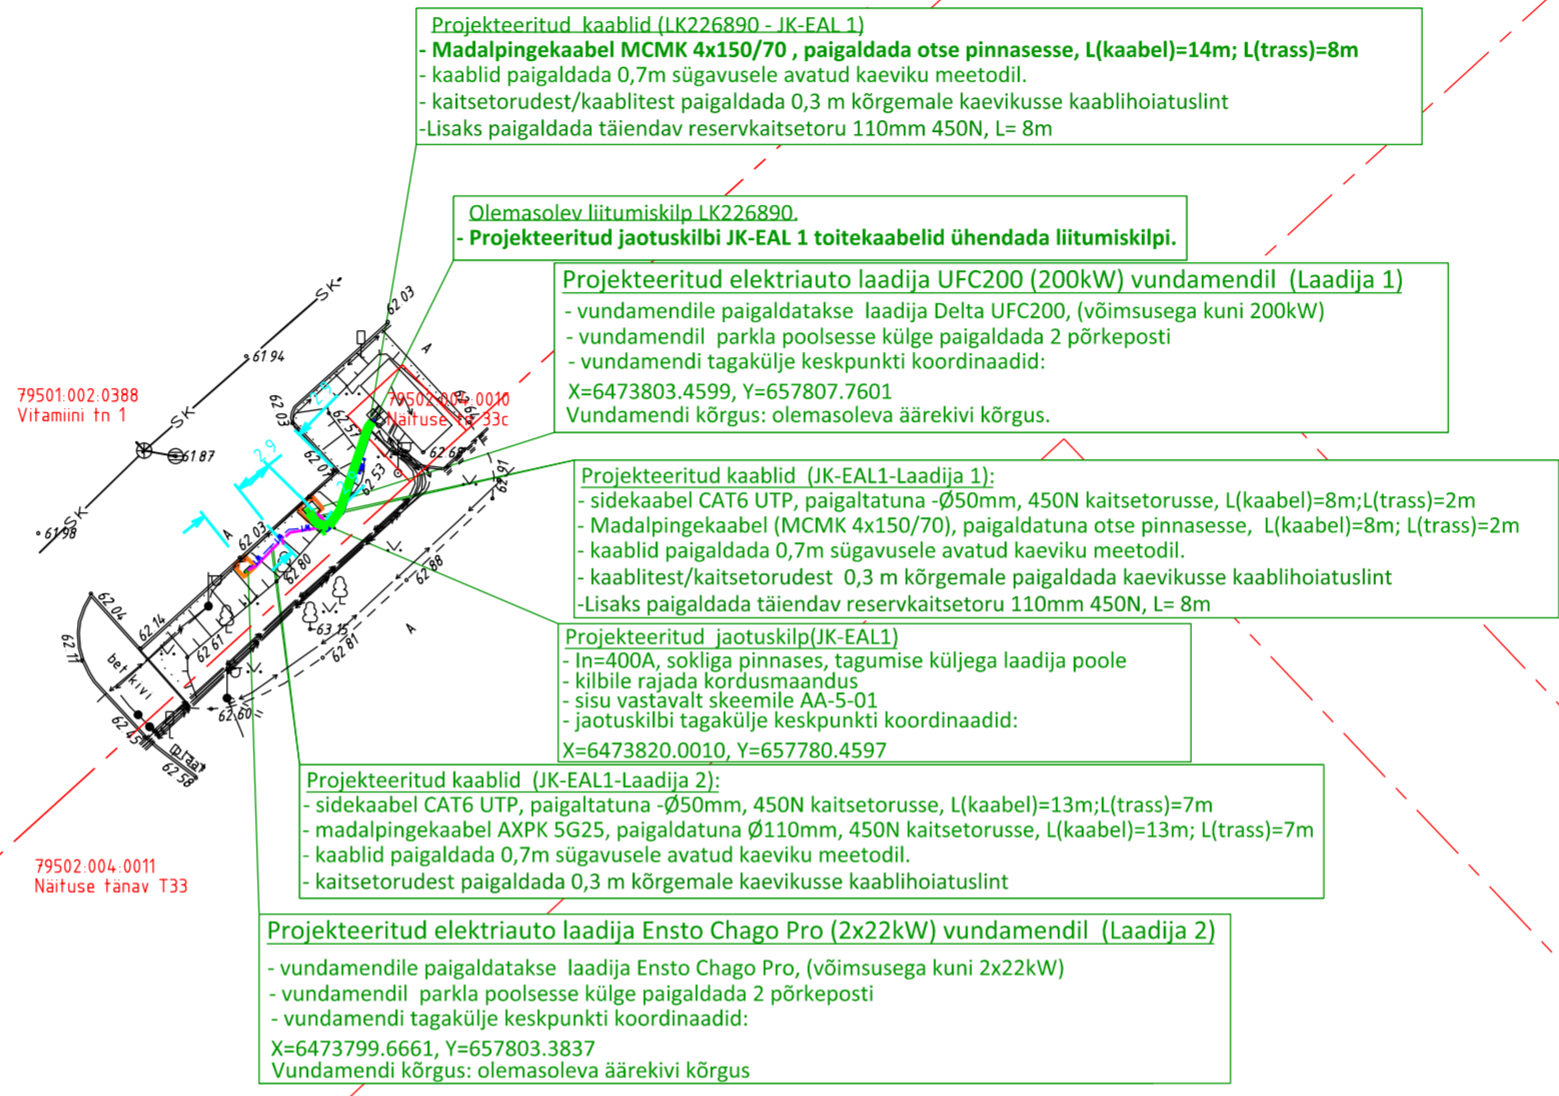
Projekteeritud kaablid (LK226890 - JK-EAL 1)
- Madalpingekaabel MCMK 4x150/70 , paigaldada otse pinnasesse, L(kaabel)=14m; L(trass)=8m
- kaablid paigaldada 0,7m sügavusele avatud kaeviku meetodil.
- kaitsetorudest/kaablitest paigaldada 0,3 m kõrgemale kaevikusse kaablihoiatuslint
-Lisaks paigaldada täiendav reservkaitsetoru 110mm 450N, L= 8m

Olemasolev liitumiskilp LK226890.
- Projekteeritud jaotuskilbi JK-EAL 1 toitekaabelid ühendada liitumiskilpi.

Projekteeritud elektriauto laadija UFC200 (200kW) vundamendil (Laadija 1)
- vundamendile paigaldatakse laadija Delta UFC200, (võimsusega kuni 200kW)
- vundamendil parkla poolsesse külge paigaldada 2 põrkeposti
- vundamendi tagakülje keskpunkti koordinaadid:
X=6473803.4599, Y=657807.7601
Vundamendi kõrgus: olemasoleva äärekivi kõrgus.

79501:002:0388
Vitamiini tn 1

79502:004:0010
Näituse tn 33c

SK
SK
SK
61.94
61.87
61.98
62.03
62.03
62.57
62.01
62.53
62.68
62.91
62.03
62.80
62.88
62.04
62.14
62.61
63.15
62.81
62.11
62.45
62.60
62.58
2.9
A
A
A
bet kivi

Projekteeritud kaablid (JK-EAL1-Laadija 1):
- sidekaabel CAT6 UTP, paigaltatuna -Ø50mm, 450N kaitsetorusse, L(kaabel)=8m;L(trass)=2m
- Madalpingekaabel (MCMK 4x150/70), paigaldatuna otse pinnasesse, L(kaabel)=8m; L(trass)=2m
- kaablid paigaldada 0,7m sügavusele avatud kaeviku meetodil.
- kaablitest/kaitsetorudest 0,3 m kõrgemale paigaldada kaevikusse kaablihoiatuslint
-Lisaks paigaldada täiendav reservkaitsetoru 110mm 450N, L= 8m

Projekteeritud jaotuskilp(JK-EAL1)
- In=400A, sokliga pinnases, tagumise küljega laadija poole
- kilbile rajada kordusmaandus
- sisu vastavalt skeemile AA-5-01
- jaotuskilbi tagakülje keskpunkti koordinaadid:
X=6473820.0010, Y=657780.4597

Projekteeritud kaablid (JK-EAL1-Laadija 2):
- sidekaabel CAT6 UTP, paigaltatuna -Ø50mm, 450N kaitsetorusse, L(kaabel)=13m;L(trass)=7m
- madalpingekaabel AXPK 5G25, paigaldatuna Ø110mm, 450N kaitsetorusse, L(kaabel)=13m; L(trass)=7m
- kaablid paigaldada 0,7m sügavusele avatud kaeviku meetodil.
- kaitsetorudest paigaldada 0,3 m kõrgemale kaevikusse kaablihoiatuslint

79502:004:0011
Näituse tänav T33

Projekteeritud elektriauto laadija Ensto Chago Pro (2x22kW) vundamendil (Laadija 2)
- vundamendile paigaldatakse laadija Ensto Chago Pro, (võimsusega kuni 2x22kW)
- vundamendil parkla poolsesse külge paigaldada 2 põrkeposti
- vundamendi tagakülje keskpunkti koordinaadid:
X=6473799.6661, Y=657803.3837
Vundamendi kõrgus: olemasoleva äärekivi kõrgus